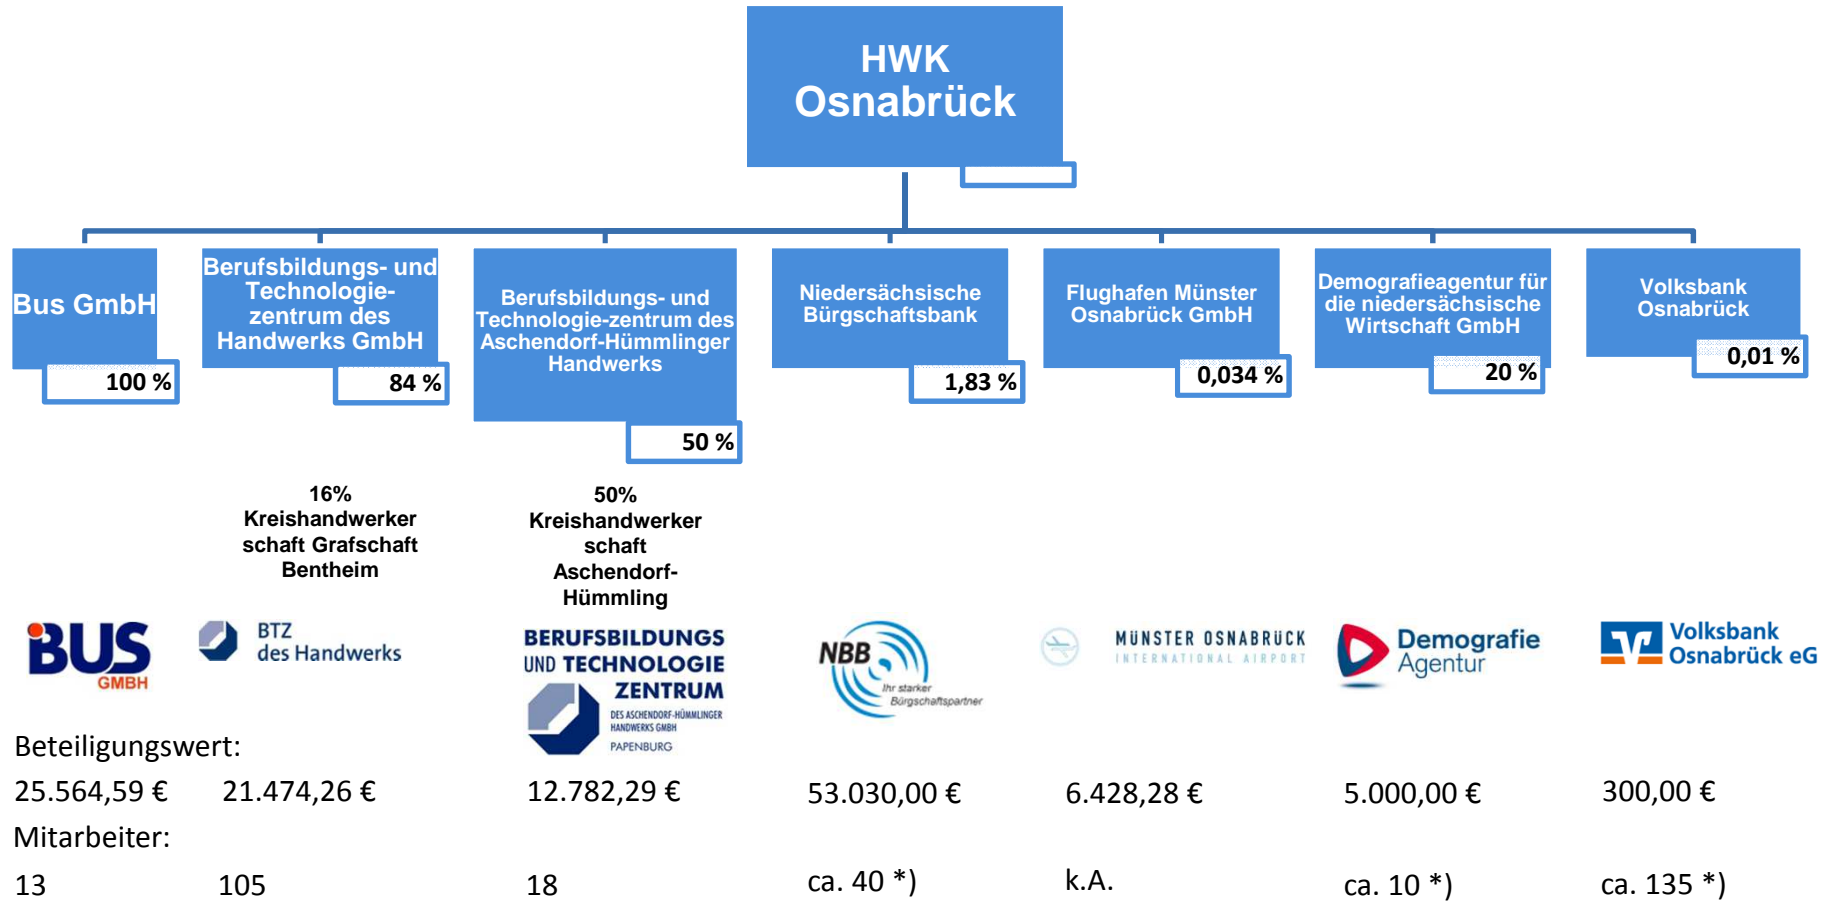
HWK Osnabrück

Bus GmbH
100 %

Berufsbildungs- und Technologie-zentrum des Handwerks GmbH
84 %

Berufsbildungs- und Technologie-zentrum des Aschendorf-Hümmlinger Handwerks
50 %

Niedersächsische Bürgschaftsbank
1,83 %

Flughafen Münster Osnabrück GmbH
0,034 %

Demografieagentur für die niedersächsische Wirtschaft GmbH
20 %

Volksbank Osnabrück
0,01 %

16% Kreishandwerkerschaft Grafschaft Bentheim

50% Kreishandwerkerschaft Aschendorf-Hümmling

BUS GMBH

BTZ des Handwerks

BERUFSBILDUNGS UND TECHNOLOGIE ZENTRUM DES ASCHENDORF-HÜMMLINGER HANDWERKS GMBH PAPENBURG

NBB Ihr starker Bürgschaftspartner

MÜNSTER OSNABRÜCK INTERNATIONAL AIRPORT

Demografie Agentur

Volksbank Osnabrück eG

Beteiligungswert:

25.564,59 €
21.474,26 €
12.782,29 €
53.030,00 €
6.428,28 €
5.000,00 €
300,00 €

Mitarbeiter:

13
105
18
ca. 40 *)
k.A.
ca. 10 *)
ca. 135 *)